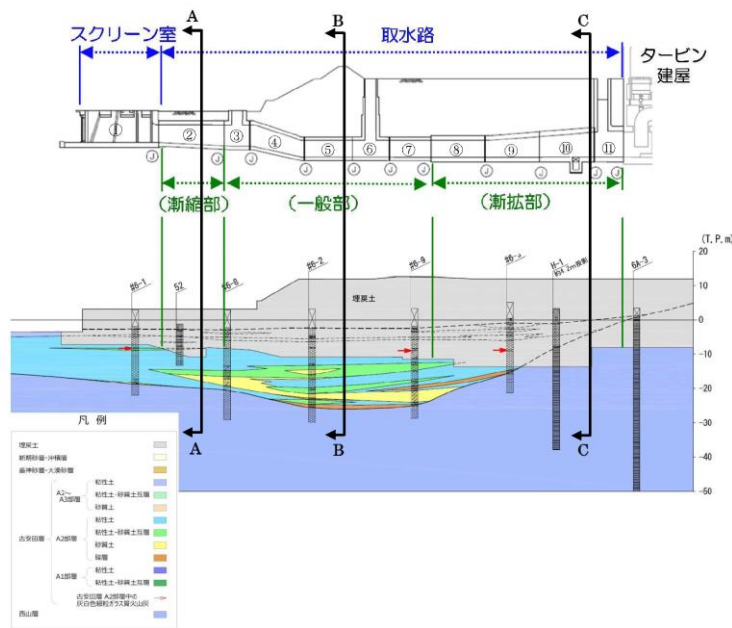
スクリーン室
A
B
取水路
C
タービン建屋

①
②
③
④
⑤
⑥
⑦
⑧
⑨
⑩
⑪

J J J J J J J J J J J J

(漸縮部)
(一般部)
(漸拡部)

(T.P.m)
20
10
0
-10
-20
-30
-40
-50

用-1
52
用6-8
用6-2
用6-9
用6-a
H-1
6k-3
埋戻土

A
B
C

凡　例
埋戻土
新期砂層・沖積層
番神砂層・大湊砂層
古安田層
A2〜A3部層
粘性土
粘性土・砂質土互層
砂質土
A2部層
粘性土
粘性土・砂質土互層
砂質土
砂層
A1部層
粘性土
粘性土・砂質土互層
古安田層 A2部層中の灰白色細粒ガラス質火山灰
西山層